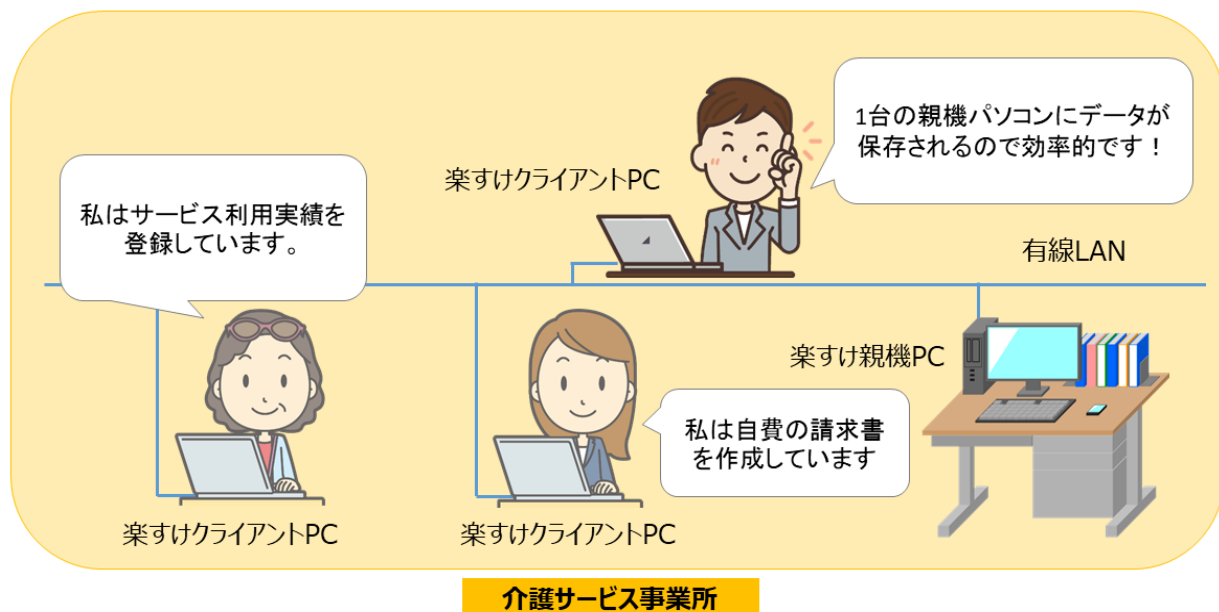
1台の親機パソコンにデータが保存されるので効率的です！

楽すけクライアントPC

私はサービス利用実績を登録しています。

有線LAN

楽すけ親機PC

私は自費の請求書を作成しています

楽すけクライアントPC

楽すけクライアントPC

介護サービス事業所